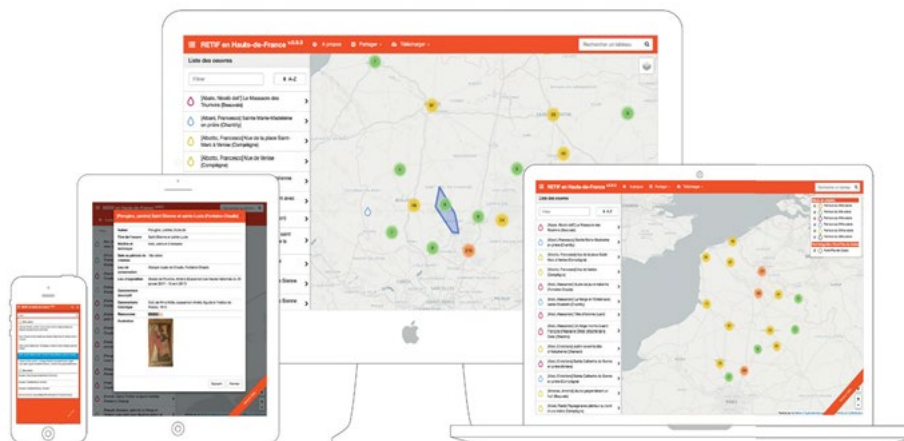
RETIF en Hauts-de-France v0.9.3

À propos

Partager

Télécharger

Rechercher un tableau

Liste des oeuvres

Filtrer

A-Z

[Abain, Nicolo (art')] Le Massacre des Triumvirs (Beauvais)

[Albani, Francesco] Sainte Marie-Madeleine en prière (Chantilly)

[Allori, Francesco] Vue de la place Saint-Marc à Venise (Compiègne)

[Allori, Francesco] Vue de Venise (Compiègne)

[Perugino, pietro] Saint Etienne et sainte Lucie (Fontaine-Chaalis)

Auteur

Titre de l'oeuvre

Nature et technique

Date ou période de création

Lieu de conservation

Lieu d'exposition

Commentaire

Illustration

Ajouter

Fermer

RETIF en Hauts-de-France

Liste des oeuvres

Filtrer

A-Z